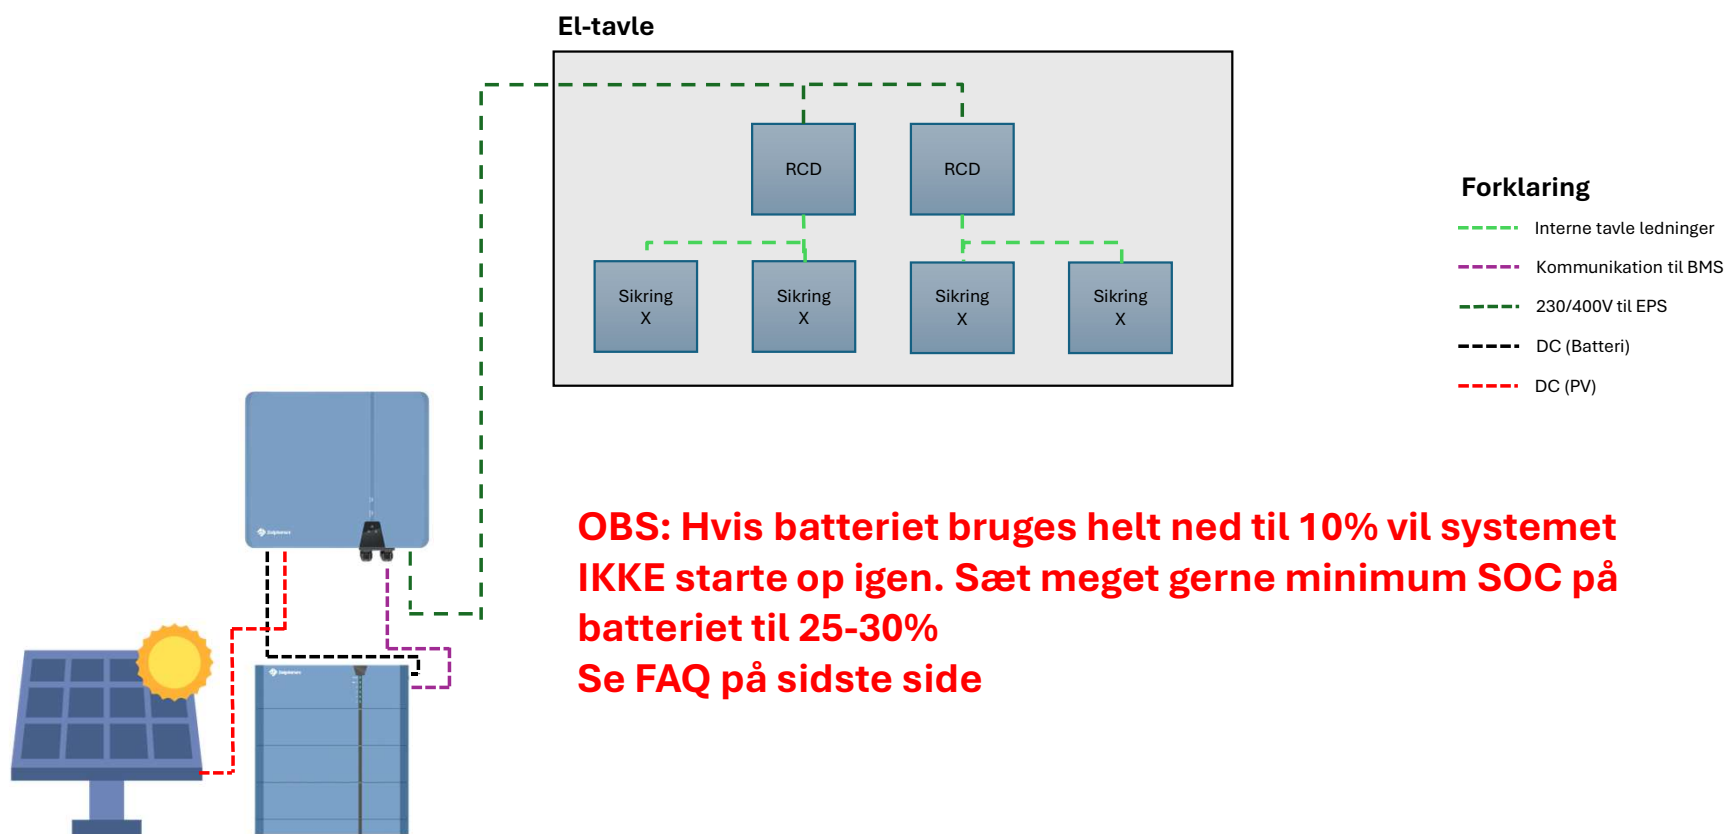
El-tavle

RCD

RCD

Sikring X

Sikring X

Sikring X

Sikring X

Forklaring

Interne tavle ledninger

Kommunikation til BMS

230/400V til EPS

DC (Batteri)

DC (PV)

OBS: Hvis batteriet bruges helt ned til 10% vil systemet IKKE starte op igen. Sæt meget gerne minimum SOC på batteriet til 25-30%

Se FAQ på sidste side